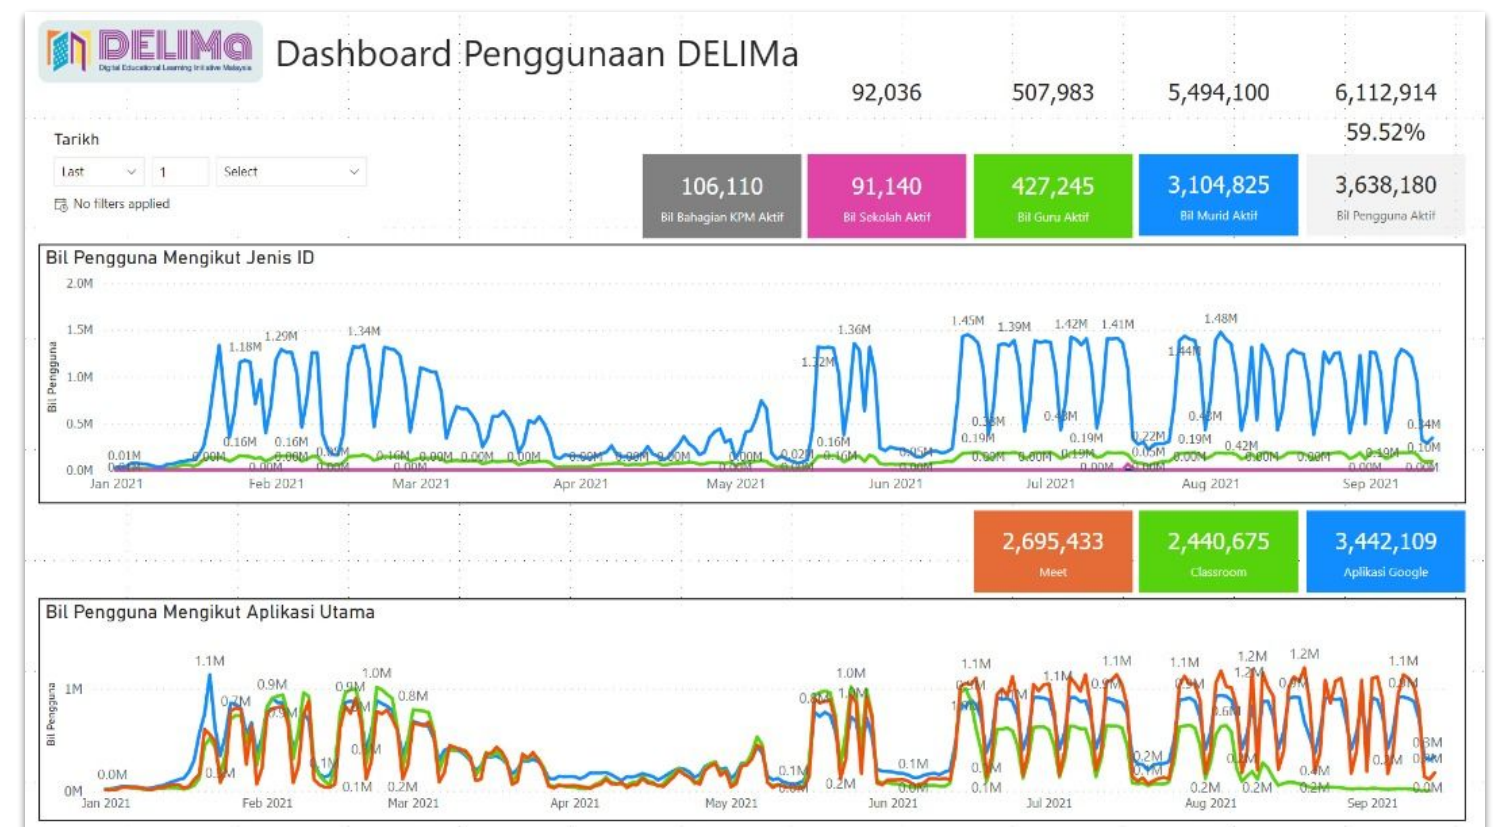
DELIMa
Digital Educational Learning Initiative Malaysia

Dashboard Penggunaan DELIMa

92,036 507,983 5,494,100 6,112,914
59.52%

Tarikh
Last 1 Select
No filters applied

106,110
Bil Bahagian KPM Aktif

91,140
Bil Sekolah Aktif

427,245
Bil Guru Aktif

3,104,825
Bil Murid Aktif

3,638,180
Bil Pengguna Aktif

Bil Pengguna Mengikut Jenis ID

Bil Pengguna

2.0M
1.5M
1.0M
0.5M
0.0M

1.18M 1.29M 1.34M 1.36M 1.32M 1.45M 1.39M 1.42M 1.41M 1.48M 1.44M
0.01M 0.16M 0.16M 0.16M 0.16M 0.16M 0.38M 0.19M 0.43M 0.19M 0.22M 0.05M 0.43M 0.19M 0.42M 0.19M 0.34M 0.10M
0.00M 0.00M 0.00M 0.00M 0.00M 0.00M 0.00M 0.00M 0.00M 0.00M 0.00M 0.02M 0.05M 0.00M 0.00M 0.00M 0.00M 0.00M

Jan 2021 Feb 2021 Mar 2021 Apr 2021 May 2021 Jun 2021 Jul 2021 Aug 2021 Sep 2021

2,695,433
Meet

2,440,675
Classroom

3,442,109
Aplikasi Google

Bil Pengguna Mengikut Aplikasi Utama

Bil Pengguna

1M
0M

1.1M 0.9M 0.7M 0.9M 1.0M 0.9M 0.8M 0.0M 0.1M 0.1M 0.1M 0.2M 1.0M 0.8M 1.0M 0.1M 0.2M 0.1M 0.0M 1.1M 0.9M 1.1M 0.9M 1.1M 0.2M 1.1M 0.9M 0.6M 1.2M 1.2M 1.2M 0.9M 1.1M 0.9M 0.2M 0.2M 0.4M 0.2M 0.3M 0.3M 0.0M 0.1M

Jan 2021 Feb 2021 Mar 2021 Apr 2021 May 2021 Jun 2021 Jul 2021 Aug 2021 Sep 2021